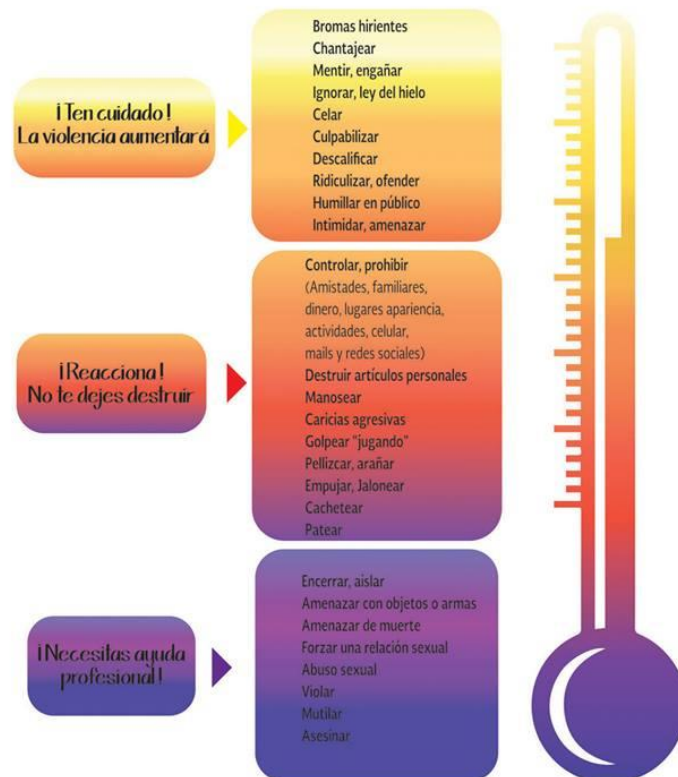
¡Ten cuidado!
La violencia aumentará

Bromas hirientes
Chantajear
Mentir, engañar
Ignorar, ley del hielo
Celar
Culpabilizar
Descalificar
Ridiculizar, ofender
Humillar en público
Intimidar, amenazar

¡Reacciona!
No te dejes destruir

Controlar, prohibir
(Amistades, familiares, dinero, lugares apariencia, actividades, celular, mails y redes sociales)
Destruir artículos personales
Manosear
Caricias agresivas
Golpear "jugando"
Pellizcar, arañar
Empujar, Jalonear
Cachetear
Patear

¡Necesitas ayuda profesional!

Encerrar, aislar
Amenazar con objetos o armas
Amenazar de muerte
Forzar una relación sexual
Abuso sexual
Violar
Mutilar
Asesinar